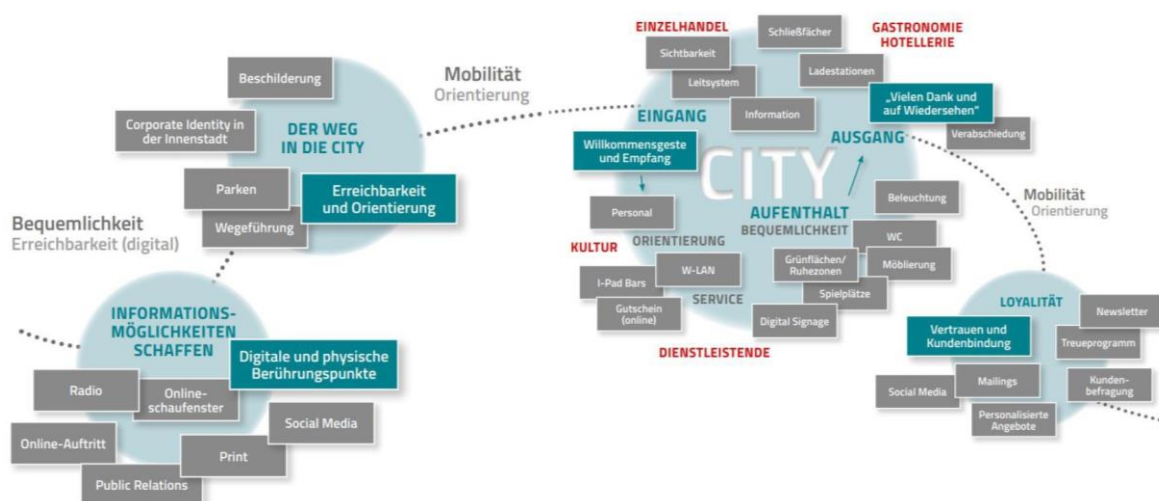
Beschilderung

Corporate Identity in der Innenstadt

DER WEG IN DIE CITY

Parken

Erreichbarkeit und Orientierung

Wegeführung

Mobilität
Orientierung

Bequemlichkeit
Erreichbarkeit (digital)

INFORMATIONS-MÖGLICHKEITEN SCHAFFEN

Digitale und physische Berührungspunkte

Radio

Online-schaufenster

Social Media

Online-Auftritt

Print

Public Relations

EINZELHANDEL

Sichtbarkeit

Schließfächer

GASTRONOMIE HOTELLERIE

Leitsystem

Ladestationen

Information

„Vielen Dank und auf Wiedersehen"

EINGANG

AUSGANG

Verabschiedung

Willkommensgeste und Empfang

CITY

Personal

AUFENTHALT
BEQUEMLICHKEIT

Beleuchtung

KULTUR

ORIENTIERUNG

WC

I-Pad Bars

W-LAN

Grünflächen/ Ruhezonen

Möblierung

SERVICE

Spielplätze

Gutschein (online)

Digital Signage

DIENSTLEISTENDE

Mobilität
Orientierung

LOYALITÄT

Newsletter

Vertrauen und Kundenbindung

Treueprogramm

Social Media

Mailings

Kunden-befragung

Personalisierte Angebote